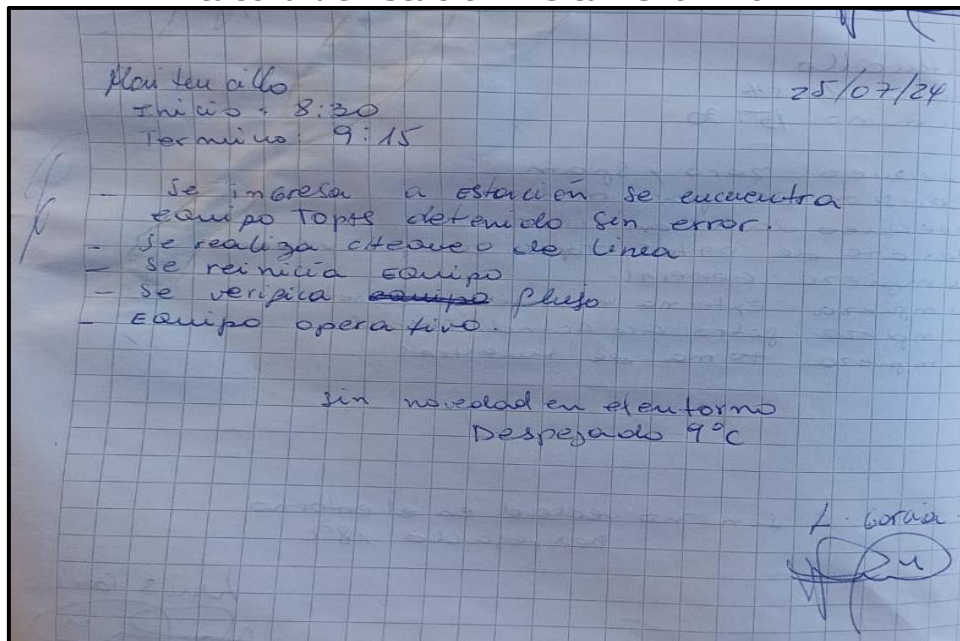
Mantencillo
Inicio: 8:30
Termino: 9:15

25/07/24

- Se ingresa a estación se encuentra equipo Topke detenido sin error.
- Se realiza chequeo de línea
- Se reinicia equipo
- Se verifica ~~equipo~~ flujo
- Equipo operativo.

Sin novedad en el entorno
Despejado 9°C

L. Garcia